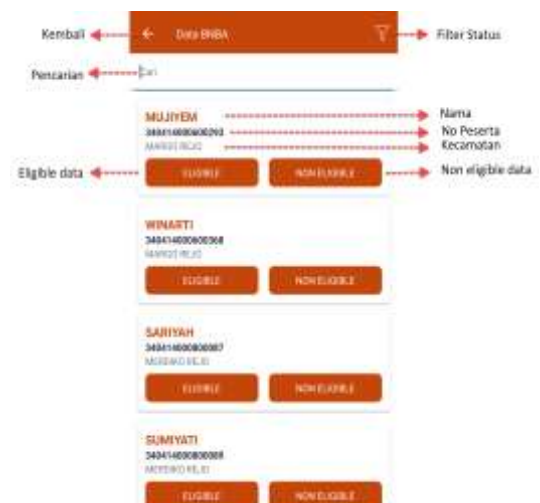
Kembali
Data BNBA
Filter Status
Pencarian
Cari
MUJIYEM
3404140000600293
MARGO RIJO
Nama
No Peserta
Kecamatan
Eligible data
ELIGIBLE
NON ELIGIBLE
Non eligible data
WINARTI
3404140000600368
MARGO RIJO
ELIGIBLE
NON ELIGIBLE
SARIYAH
3404140000600087
MORDANO RIJO
ELIGIBLE
NON ELIGIBLE
SUMIYATI
3404140000600085
MORDANO RIJO
ELIGIBLE
NON ELIGIBLE